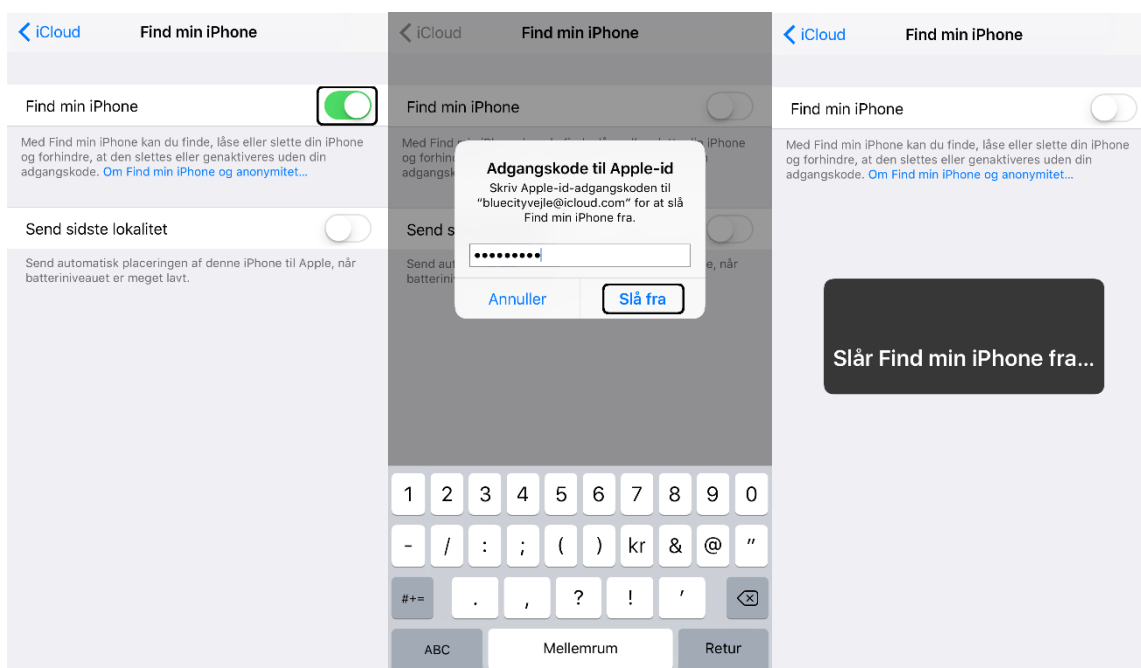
iCloud Find min iPhone

Find min iPhone

Med Find min iPhone kan du finde, låse eller slette din iPhone og forhindre, at den slettes eller genaktiveres uden din adgangskode. Om Find min iPhone og anonymitet...

Send sidste lokalitet

Send automatisk placeringen af denne iPhone til Apple, når batteriniveauet er meget lavt.

iCloud Find min iPhone

Find min iPhone

Med Find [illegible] iPhone og forhi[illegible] adgang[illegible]

Send s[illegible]

Send aut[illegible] batterin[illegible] e, når

Adgangskode til Apple-id

Skriv Apple-id-adgangskoden til "bluecityvejle@icloud.com" for at slå Find min iPhone fra.

•••••••••

Annuller Slå fra

1 2 3 4 5 6 7 8 9 0

- / : ; ( ) kr & @ "

#+= . , ? ! '

ABC Mellemrum Retur

iCloud Find min iPhone

Find min iPhone

Med Find min iPhone kan du finde, låse eller slette din iPhone og forhindre, at den slettes eller genaktiveres uden din adgangskode. Om Find min iPhone og anonymitet...

Slår Find min iPhone fra...